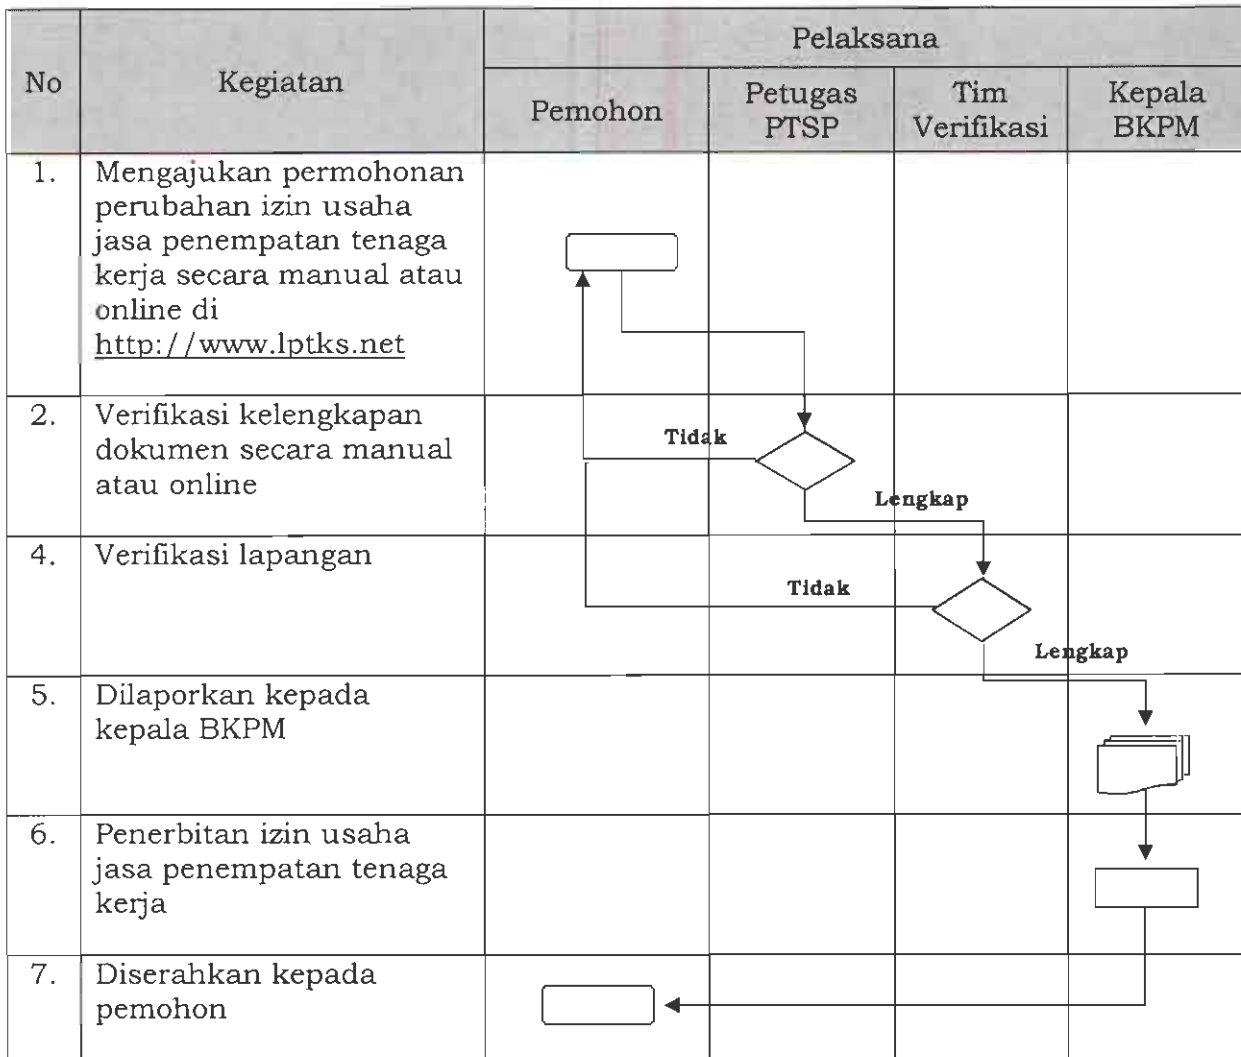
| No | Kegiatan | Pelaksana | | | |
|---|---|---|---|---|---|
| | | Pemohon | Petugas PTSP | Tim Verifikasi | Kepala BKPM |
| 1. | Mengajukan permohonan perubahan izin usaha jasa penempatan tenaga kerja secara manual atau online di http://www.lptks.net | | | | |
| 2. | Verifikasi kelengkapan dokumen secara manual atau online | Tidak | | Lengkap | |
| 4. | Verifikasi lapangan | | Tidak | | Lengkap |
| 5. | Dilaporkan kepada kepala BKPM | | | | |
| 6. | Penerbitan izin usaha jasa penempatan tenaga kerja | | | | |
| 7. | Diserahkan kepada pemohon | | | | |